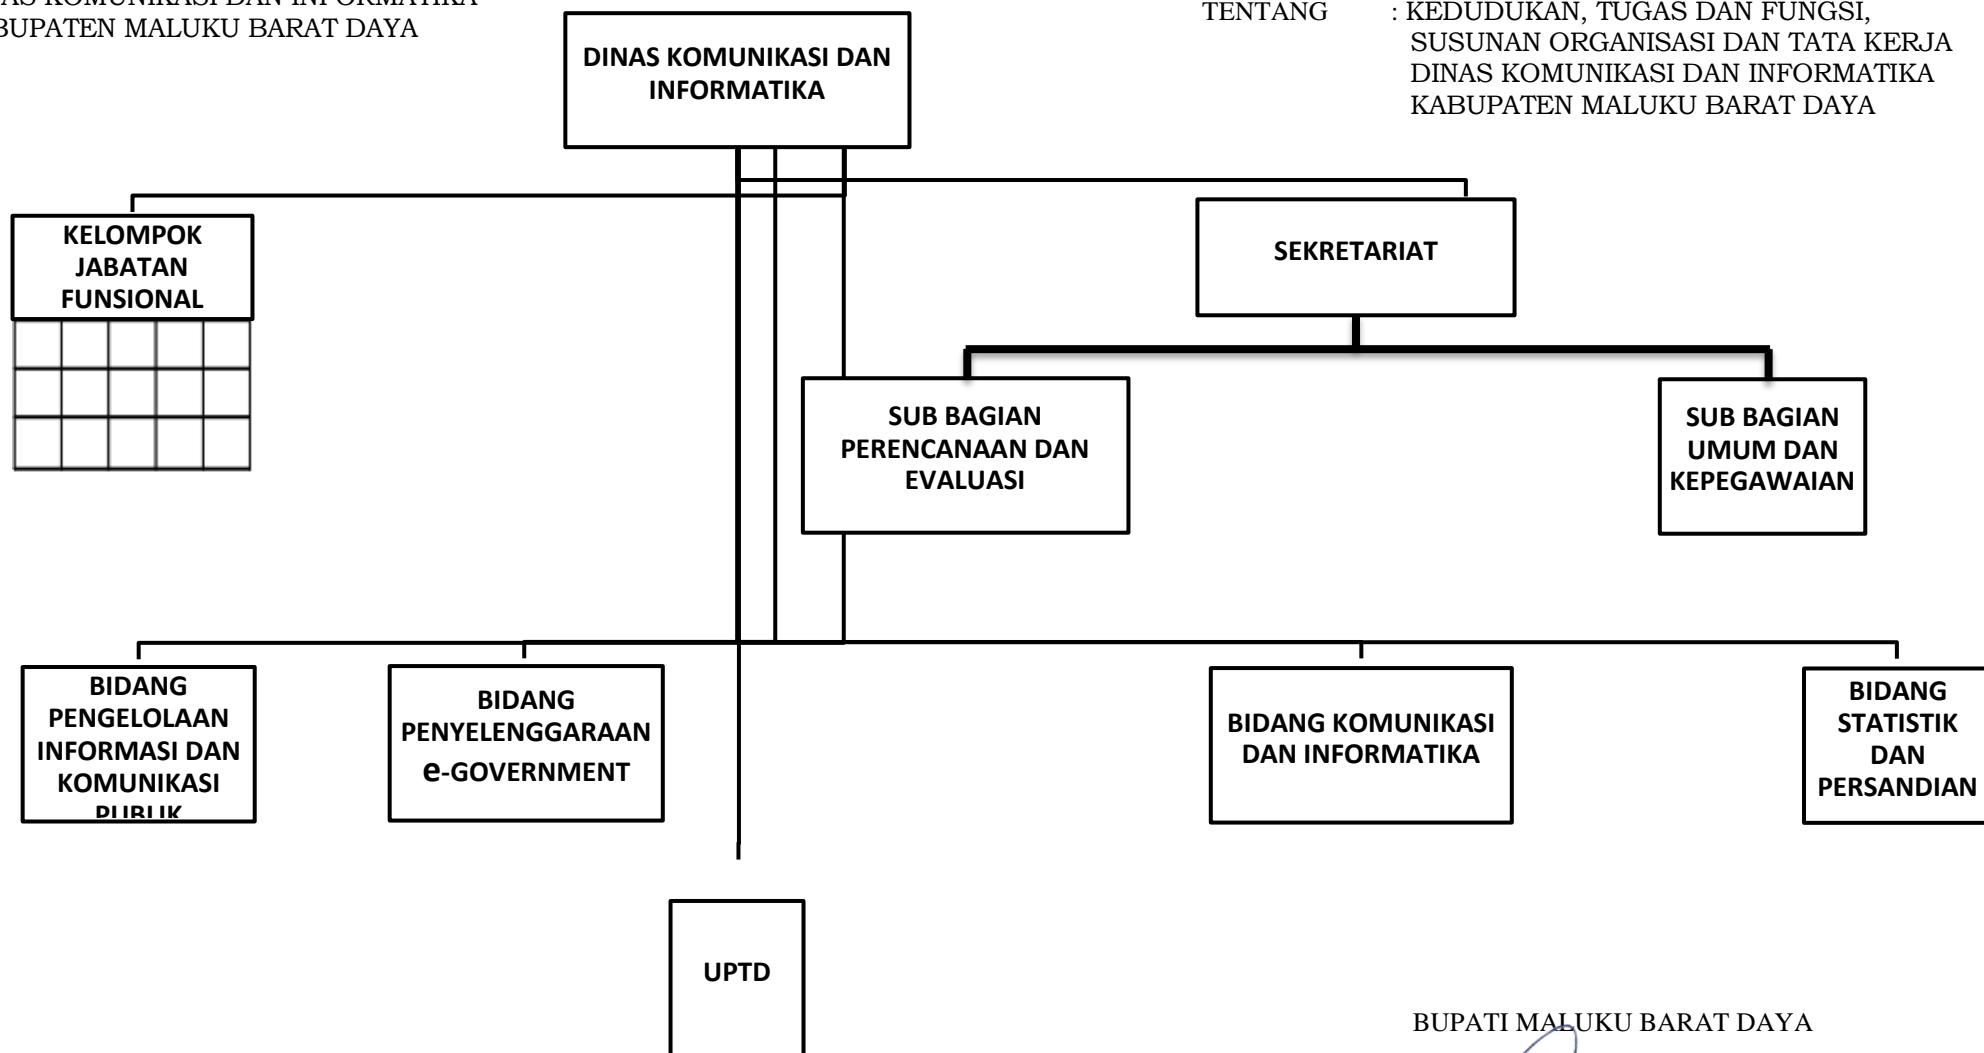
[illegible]AS KOMUNIKASI DAN INFORMATIKA
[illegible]BUPATEN MALUKU BARAT DAYA

TENTANG : KEDUDUKAN, TUGAS DAN FUNGSI, SUSUNAN ORGANISASI DAN TATA KERJA DINAS KOMUNIKASI DAN INFORMATIKA KABUPATEN MALUKU BARAT DAYA

DINAS KOMUNIKASI DAN INFORMATIKA

KELOMPOK JABATAN FUNSIONAL

SEKRETARIAT

SUB BAGIAN PERENCANAAN DAN EVALUASI

SUB BAGIAN UMUM DAN KEPEGAWAIAN

BIDANG PENGELOLAAN INFORMASI DAN KOMUNIKASI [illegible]

BIDANG PENYELENGGARAAN e-GOVERNMENT

BIDANG KOMUNIKASI DAN INFORMATIKA

BIDANG STATISTIK DAN PERSANDIAN

UPTD

BUPATI MALUKU BARAT DAYA